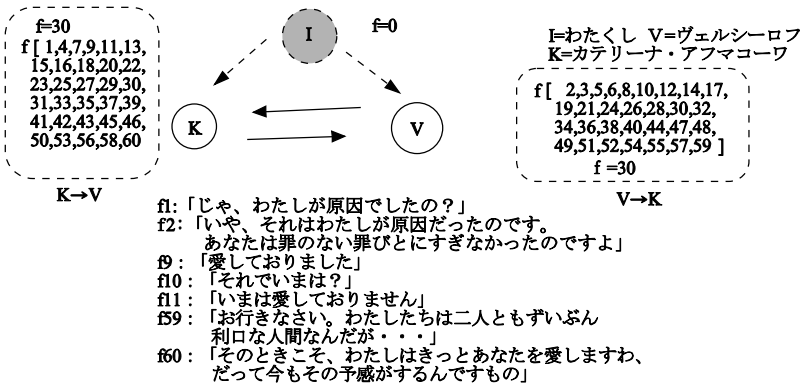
f=30
f [ 1,4,7,9,11,13,15,16,18,20,22,23,25,27,29,30,31,33,35,37,39,41,42,43,45,46,50,53,56,58,60

K→V

I

f=0

K

V

I=わたくし V=ヴェルシーロフ
K=カテリーナ・アフマコーワ

f [ 2,3,5,6,8,10,12,14,17,19,21,24,26,28,30,32,34,36,38,40,44,47,48,49,51,52,54,55,57,59 ]
f =30

V→K

f1:「じゃ、わたしが原因でしたの？」
f2:「いや、それはわたしが原因だったのです。
あなたは罪のない罪びとにすぎなかったのですよ」
f9 : 「愛しておりました」
f10 : 「それでいまは？」
f11 : 「いまは愛しておりません」
f59 : 「お行きなさい。わたしたちは二人ともずいぶん
利口な人間なんだが・・・」
f60 : 「そのときこそ、わたしはきっとあなたを愛しますわ、
だって今もその予感がするんですもの」